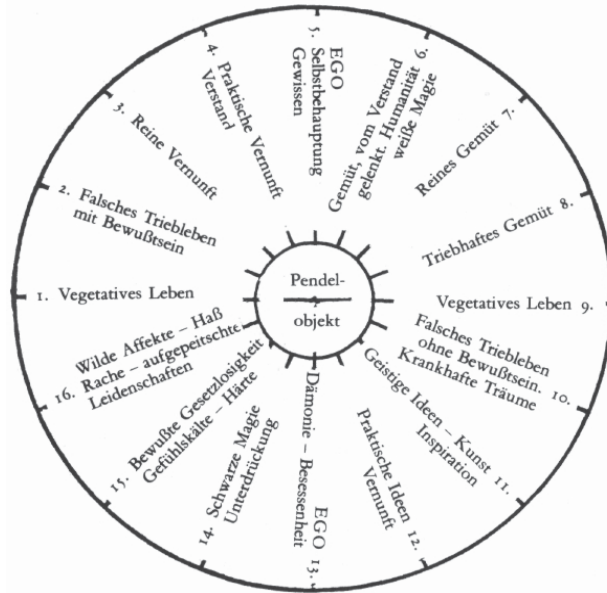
Pendel-
objekt

1. Vegetatives Leben

2. Falsches Triebleben mit Bewußtsein

3. Reine Vernunft

4. Praktische Vernunft Verstand

5. EGO Selbstbehauptung Gewissen

6. Gemüt, vom Verstand gelenkt. Humanität weiße Magie

7. Reines Gemüt

8. Triebhaftes Gemüt

9. Vegetatives Leben

10. Falsches Triebleben ohne Bewußtsein. Krankhafte Träume

11. Geistige Ideen – Kunst Inspiration

12. Praktische Ideen Vernunft

13. EGO Dämonie – Besessenheit

14. Schwarze Magie Unterdrückung

15. Bewußte Gesetzlosigkeit Gefühlskälte – Härte

16. Wilde Affekte – Haß Rache – aufgepeitschte Leidenschaften